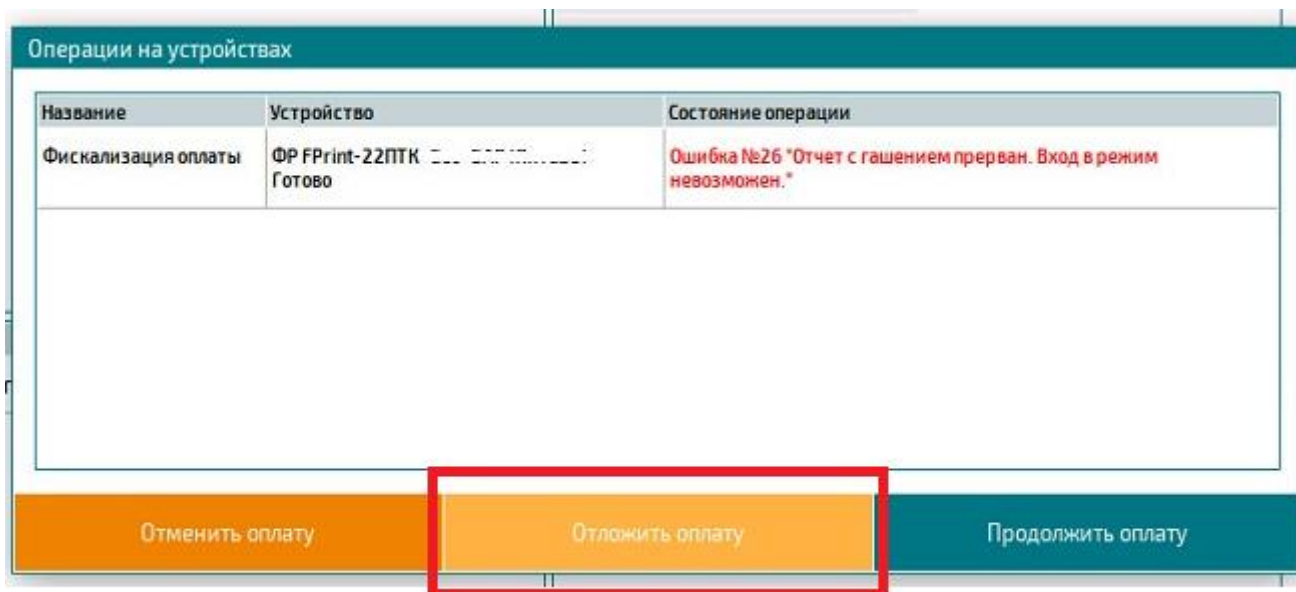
Операции на устройствах

| Название | Устройство | Состояние операции |
|---|---|---|
| Фискализация оплаты | ФР FPrint-22ПТК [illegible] Готово | Ошибка №26 "Отчет с гашением прерван. Вход в режим невозможен." |

Отменить оплату

Отложить оплату

Продолжить оплату